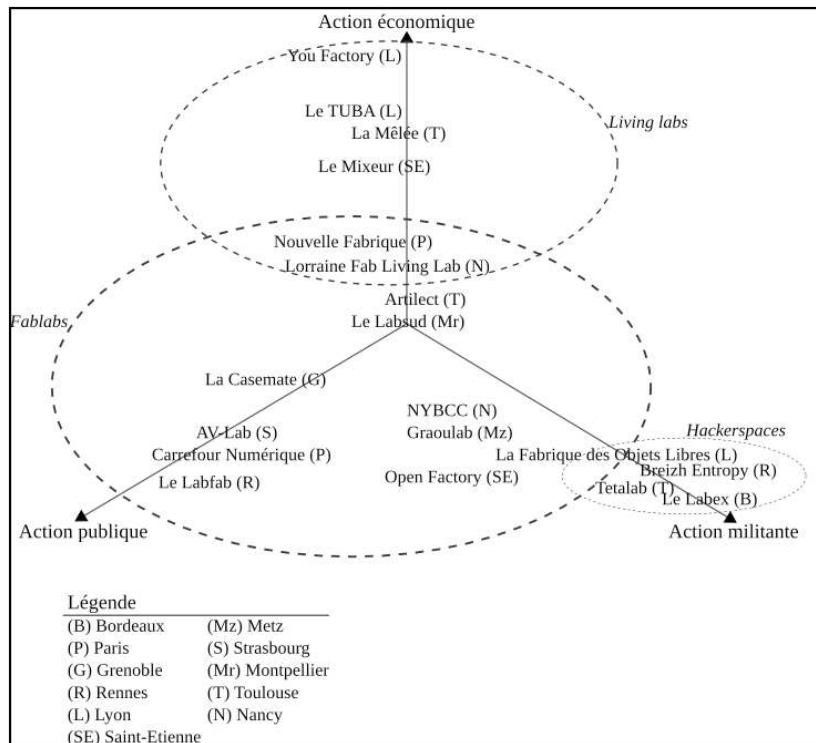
Action économique

You Factory (L)

Le TUBA (L)

La Mêlée (T)

Living labs

Le Mixeur (SE)

Nouvelle Fabrique (P)

Lorraine Fab Living Lab (N)

Artilect (T)

Le Labsud (Mr)

Fablabs

La Casemate (G)

NYBCC (N)

AV-Lab (S)

Graoulab (Mz)

Hackerspaces

Carrefour Numérique (P)

La Fabrique des Objets Libres (L)

Breizh Entropy (R)

Le Labfab (R)

Open Factory (SE)

Tetalab (T)

Le Labex (B)

Action publique

Action militante

Légende

| | |
|---|---|
| (B) Bordeaux | (Mz) Metz |
| (P) Paris | (S) Strasbourg |
| (G) Grenoble | (Mr) Montpellier |
| (R) Rennes | (T) Toulouse |
| (L) Lyon | (N) Nancy |
| (SE) Saint-Etienne | |